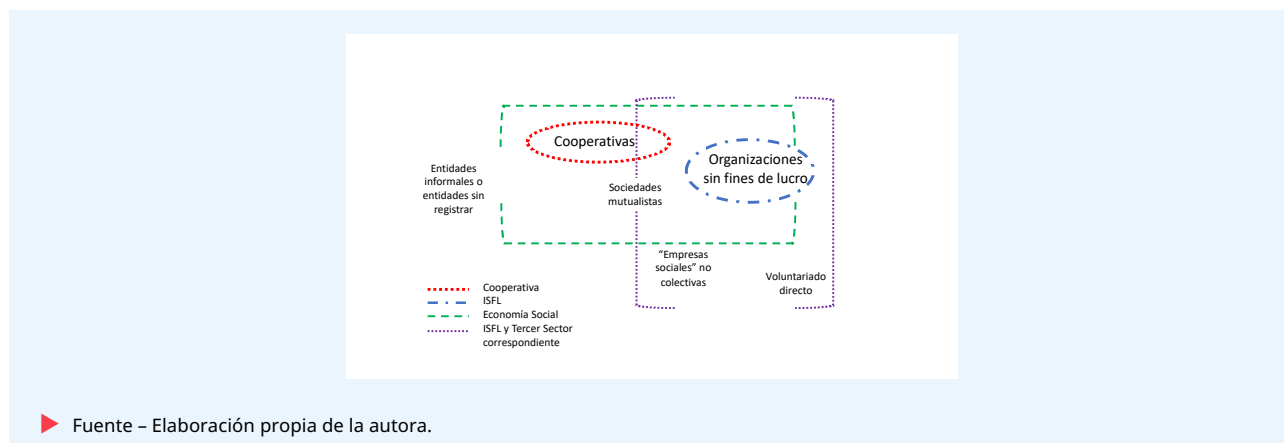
Cooperativas

Organizaciones sin fines de lucro

Entidades informales o entidades sin registrar

Sociedades mutualistas

"Empresas sociales" no colectivas

Voluntariado directo

Cooperativa
ISFL
Economía Social
ISFL y Tercer Sector correspondiente

Fuente – Elaboración propia de la autora.